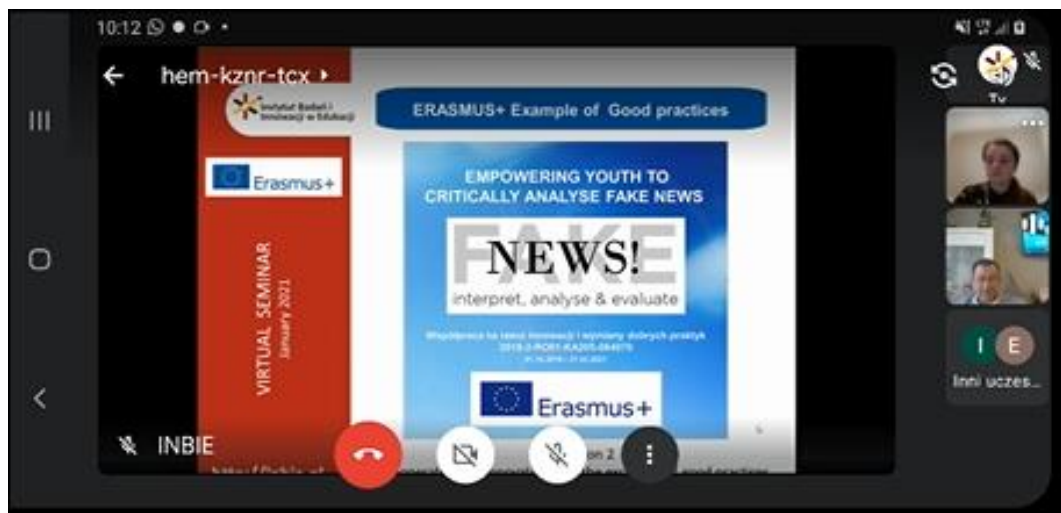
10:12

hem-kznr-tcx ›

Instytut Badań i Innowacji w Edukacji

ERASMUS+ Example of Good practices

Erasmus+

VIRTUAL SEMINAR
January 2021

EMPOWERING YOUTH TO CRITICALLY ANALYSE FAKE NEWS

FAKE
NEWS!
interpret, analyse & evaluate

Współpraca na rzecz innowacji i wymiany dobrych praktyk
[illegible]
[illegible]

Erasmus+

Ty

I E
Inni uczes...

INBIE

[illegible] on 2